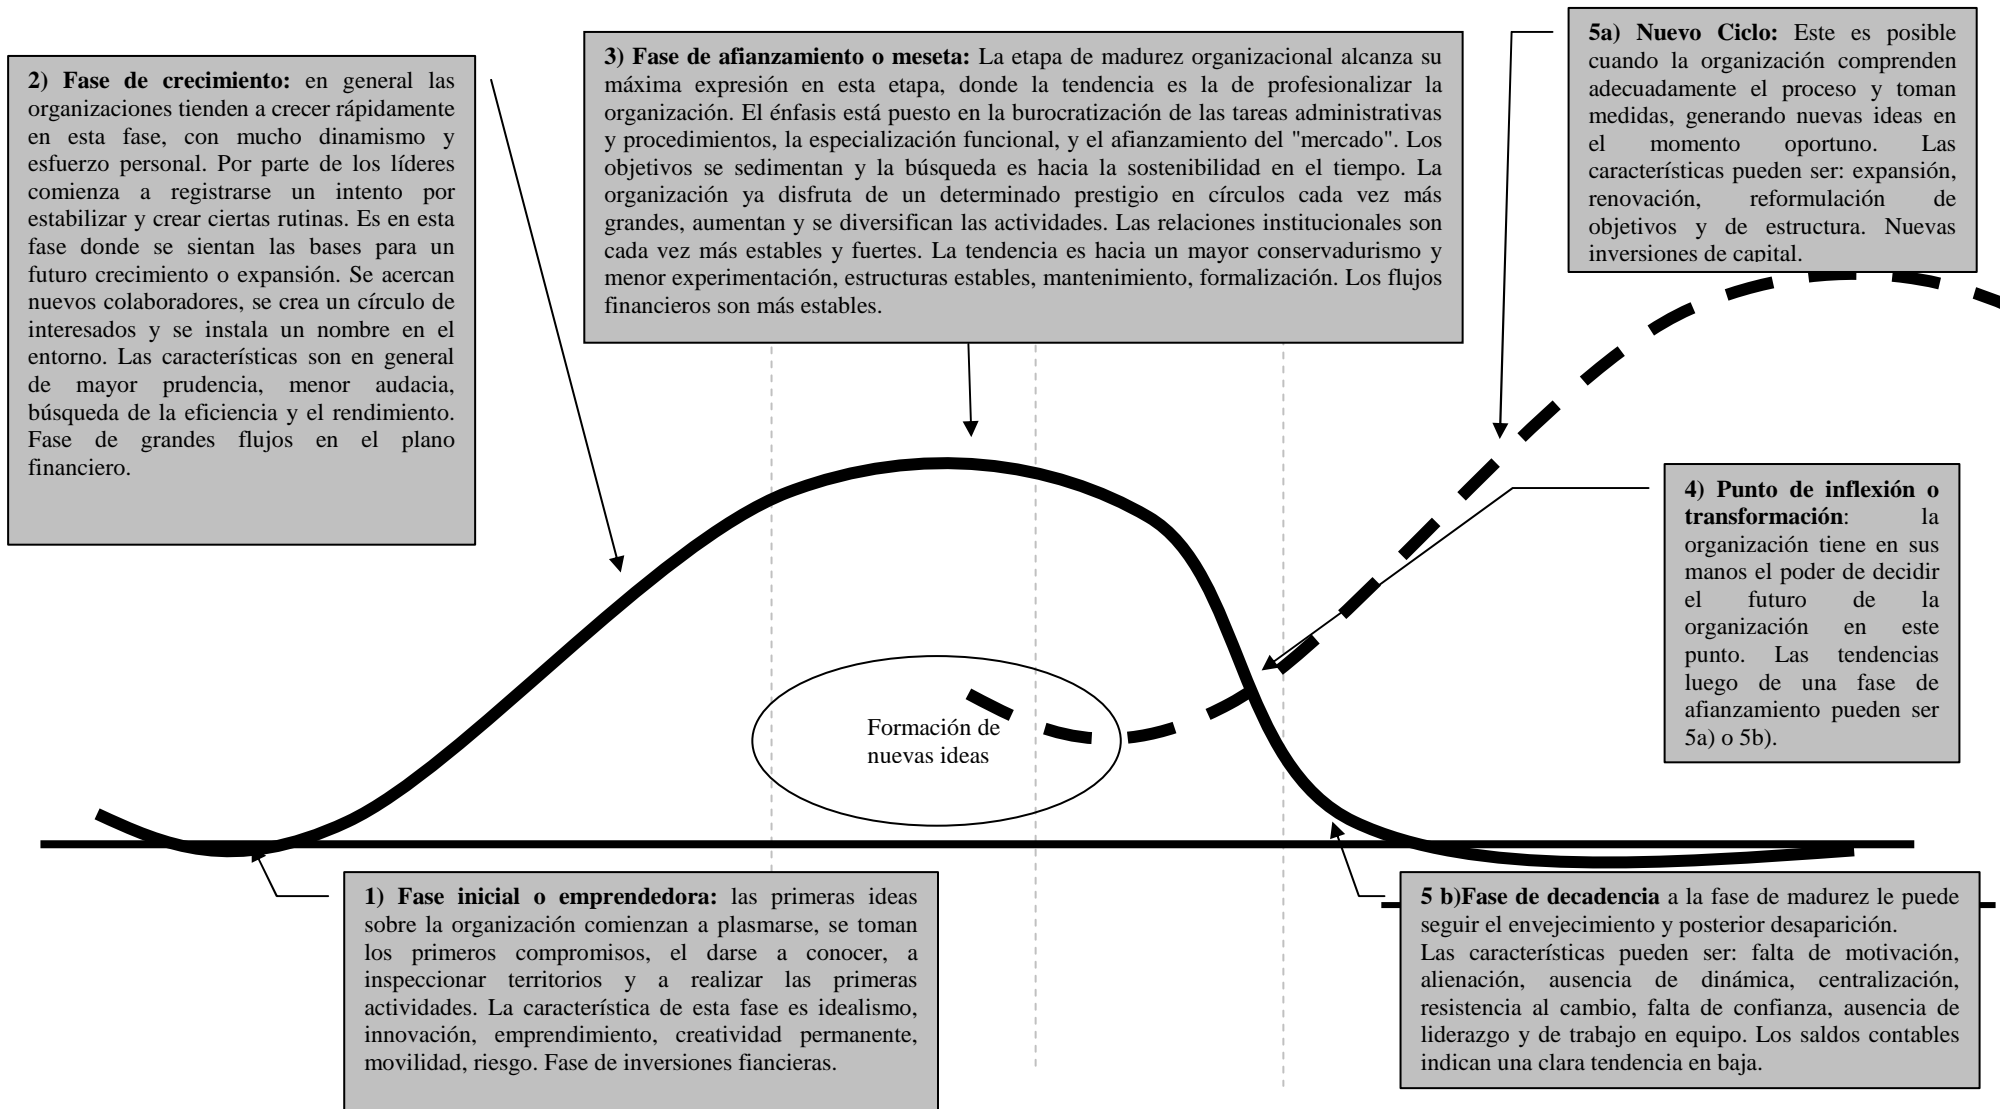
**2) Fase de crecimiento:** en general las organizaciones tienden a crecer rápidamente en esta fase, con mucho dinamismo y esfuerzo personal. Por parte de los líderes comienza a registrarse un intento por estabilizar y crear ciertas rutinas. Es en esta fase donde se sientan las bases para un futuro crecimiento o expansión. Se acercan nuevos colaboradores, se crea un círculo de interesados y se instala un nombre en el entorno. Las características son en general de mayor prudencia, menor audacia, búsqueda de la eficiencia y el rendimiento. Fase de grandes flujos en el plano financiero.

**3) Fase de afianzamiento o meseta:** La etapa de madurez organizacional alcanza su máxima expresión en esta etapa, donde la tendencia es la de profesionalizar la organización. El énfasis está puesto en la burocratización de las tareas administrativas y procedimientos, la especialización funcional, y el afianzamiento del "mercado". Los objetivos se sedimentan y la búsqueda es hacia la sostenibilidad en el tiempo. La organización ya disfruta de un determinado prestigio en círculos cada vez más grandes, aumentan y se diversifican las actividades. Las relaciones institucionales son cada vez más estables y fuertes. La tendencia es hacia un mayor conservadurismo y menor experimentación, estructuras estables, mantenimiento, formalización. Los flujos financieros son más estables.

**5a) Nuevo Ciclo:** Este es posible cuando la organización comprenden adecuadamente el proceso y toman medidas, generando nuevas ideas en el momento oportuno. Las características pueden ser: expansión, renovación, reformulación de objetivos y de estructura. Nuevas inversiones de capital.

**4) Punto de inflexión o transformación**: la organización tiene en sus manos el poder de decidir el futuro de la organización en este punto. Las tendencias luego de una fase de afianzamiento pueden ser 5a) o 5b).

Formación de nuevas ideas

**1) Fase inicial o emprendedora:** las primeras ideas sobre la organización comienzan a plasmarse, se toman los primeros compromisos, el darse a conocer, a inspeccionar territorios y a realizar las primeras actividades. La característica de esta fase es idealismo, innovación, emprendimiento, creatividad permanente, movilidad, riesgo. Fase de inversiones fiancieras.

**5 b)Fase de decadencia** a la fase de madurez le puede seguir el envejecimiento y posterior desaparición.
Las características pueden ser: falta de motivación, alienación, ausencia de dinámica, centralización, resistencia al cambio, falta de confianza, ausencia de liderazgo y de trabajo en equipo. Los saldos contables indican una clara tendencia en baja.